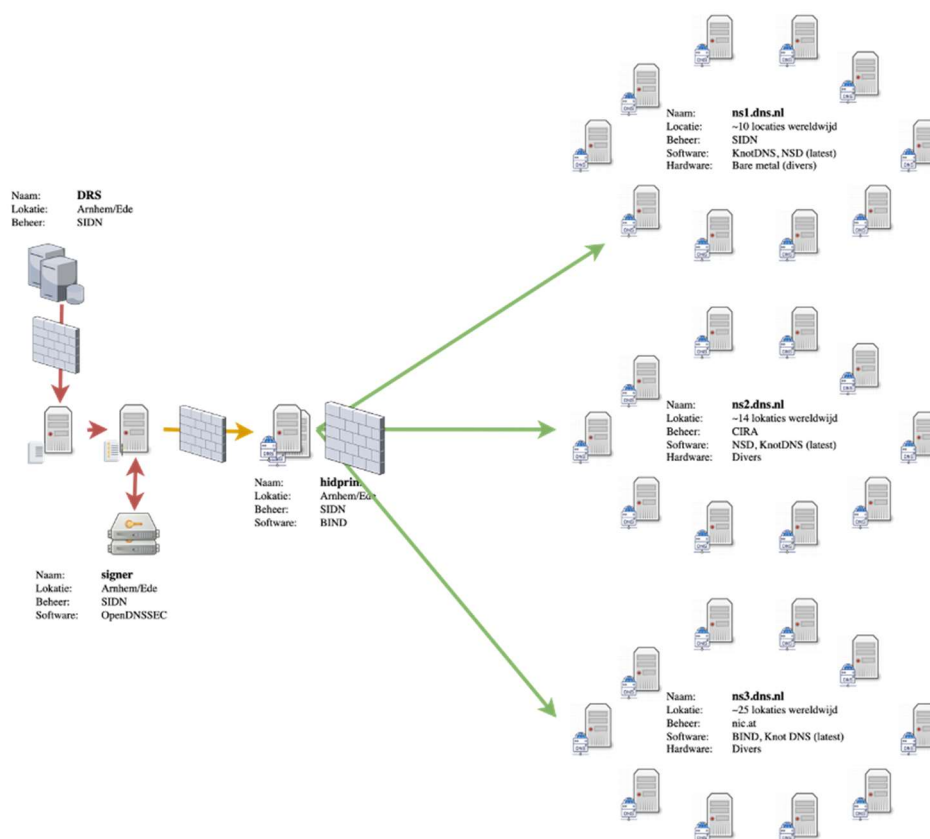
Naam: ns1.dns.nl
Locatie: ~10 locaties wereldwijd
Beheer: SIDN
Software: KnotDNS, NSD (latest)
Hardware: Bare metal (divers)

Naam: DRS
Lokatie: Arnhem/Ede
Beheer: SIDN

Naam: ns2.dns.nl
Lokatie: ~14 lokaties wereldwijd
Beheer: CIRA
Software: NSD, KnotDNS (latest)
Hardware: Divers

Naam: hidprim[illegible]
Lokatie: Arnhem/Ede
Beheer: SIDN
Software: BIND

Naam: signer
Lokatie: Arnhem/Ede
Beheer: SIDN
Software: OpenDNSSEC

Naam: ns3.dns.nl
Lokatie: ~25 lokaties wereldwijd
Beheer: nic.at
Software: BIND, Knot DNS (latest)
Hardware: Divers